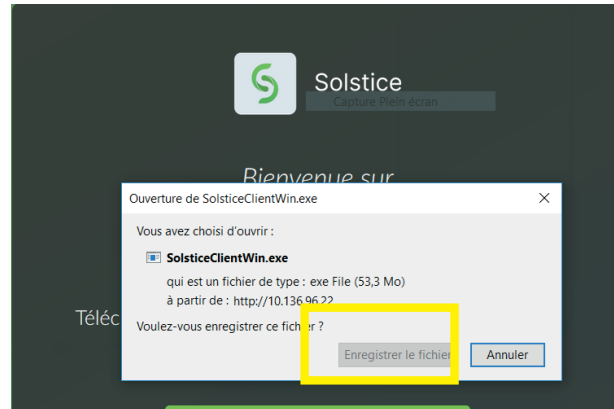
Solstice

Capture Plein écran

Bienvenue sur

Ouverture de SolsticeClientWin.exe

×

Vous avez choisi d'ouvrir :

SolsticeClientWin.exe

qui est un fichier de type : exe File (53,3 Mo)

à partir de : http://10.136.96.22

Téléc

Voulez-vous enregistrer ce fichier ?

Enregistrer le fichier

Annuler